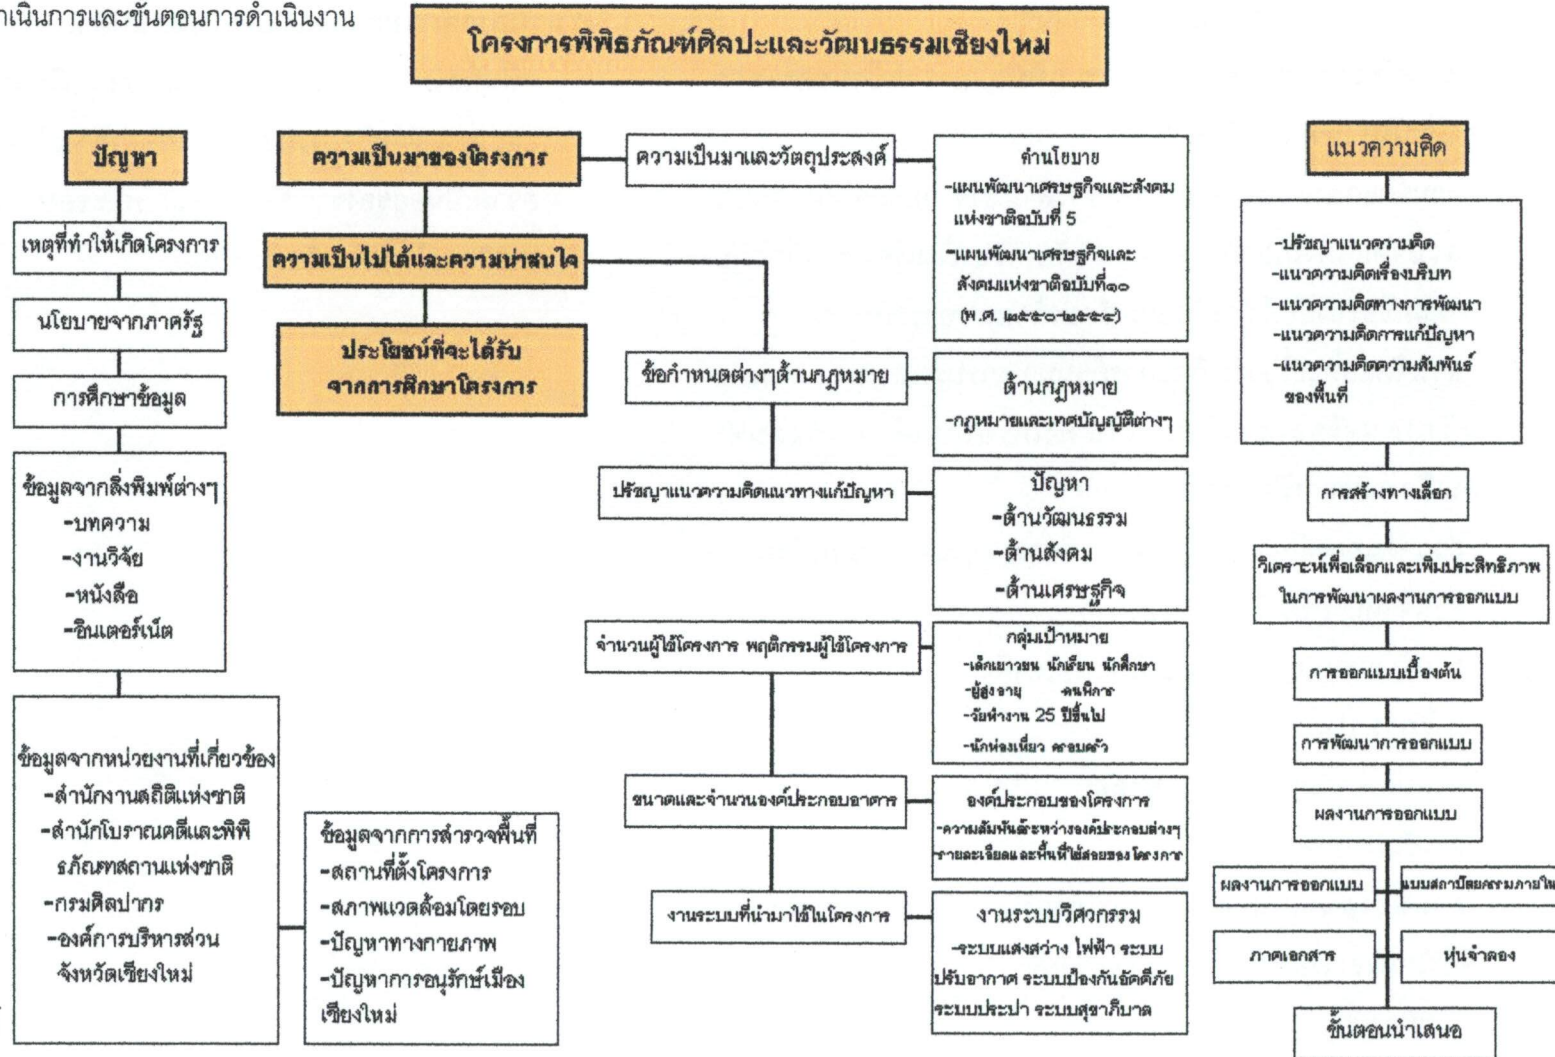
ำเนินการและขั้นตอนการดำเนินงาน

โครงการพิพิธภัณฑ์ศิลปะและวัฒนธรรมเชียงใหม่

ปัญหา

เหตุที่ทำให้เกิดโครงการ

นโยบายจากภาครัฐ

การศึกษาข้อมูล

ข้อมูลจากสิ่งพิมพ์ต่างๆ
-บทความ
-งานวิจัย
-หนังสือ
-อินเตอร์เน็ต

ข้อมูลจากหน่วยงานที่เกี่ยวข้อง
-สำนักงานสถิติแห่งชาติ
-สำนักโบราณคดีและพิพิธภัณฑสถานแห่งชาติ
-กรมศิลปากร
-องค์การบริหารส่วนจังหวัดเชียงใหม่

ความเป็นมาของโครงการ

ความเป็นไปได้และความน่าสนใจ

ประโยชน์ที่จะได้รับจากการศึกษาโครงการ

ข้อมูลจากการสำรวจพื้นที่
-สถานที่ตั้งโครงการ
-สภาพแวดล้อมโดยรอบ
-ปัญหาทางกายภาพ
-ปัญหาการอนุรักษ์เมืองเชียงใหม่

ความเป็นมาและวัตถุประสงค์

ข้อกำหนดต่างๆด้านกฎหมาย

ปรัชญาแนวความคิดแนวทางแก้ปัญหา

จำนวนผู้ใช้โครงการ พฤติกรรมผู้ใช้โครงการ

ขนาดและจำนวนองค์ประกอบอาคาร

งานระบบที่นำมาใช้ในโครงการ

ด้านนโยบาย
-แผนพัฒนาเศรษฐกิจและสังคมแห่งชาติฉบับที่ 5
-แผนพัฒนาเศรษฐกิจและสังคมแห่งชาติฉบับที่ ๑๐ (พ.ศ. ๒๕๕๐-๒๕๕๔)

ด้านกฎหมาย
-กฎหมายและเทศบัญญัติต่างๆ

ปัญหา
-ด้านวัฒนธรรม
-ด้านสังคม
-ด้านเศรษฐกิจ

กลุ่มเป้าหมาย
-เด็กเยาวชน นักเรียน นักศึกษา
-ผู้สูงอายุ คนพิการ
-วัยทำงาน 25 ปีขึ้นไป
-นักท่องเที่ยว ครอบครัว

องค์ประกอบของโครงการ
-ความสัมพันธ์ระหว่างองค์ประกอบต่างๆ รายละเอียดและพื้นที่ใช้สอยของโครงการ

งานระบบวิศวกรรม
-ระบบแสงสว่าง ไฟฟ้า ระบบปรับอากาศ ระบบป้องกันอัคคีภัย ระบบประปา ระบบสุขาภิบาล

แนวความคิด

-ปรัชญาแนวความคิด
-แนวความคิดเรื่องบริบท
-แนวความคิดทางการพัฒนา
-แนวความคิดการแก้ปัญหา
-แนวความคิดความสัมพันธ์ของพื้นที่

การสร้างทางเลือก

วิเคราะห์เพื่อเลือกและเพิ่มประสิทธิภาพในการพัฒนาผลงานการออกแบบ

การออกแบบเบื้องต้น

การพัฒนาการออกแบบ

ผลงานการออกแบบ

ผลงานการออกแบบ

แบบสถาปัตยกรรมภายใ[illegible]

ภาคเอกสาร

หุ่นจำลอง

ขั้นตอนนำเสนอ